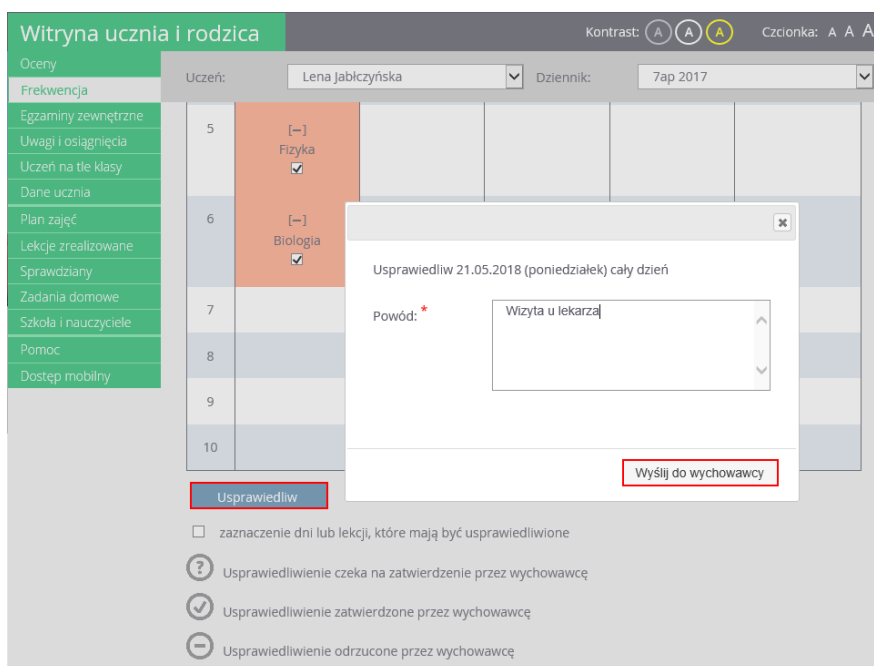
Witryna ucznia i rodzica

Kontrast: A A A

Czcionka: A A A

Oceny
Frekwencja
Egzaminy zewnętrzne
Uwagi i osiągnięcia
Uczeń na tle klasy
Dane ucznia
Plan zajęć
Lekcje zrealizowane
Sprawdziany
Zadania domowe
Szkoła i nauczyciele
Pomoc
Dostęp mobilny

Uczeń: Lena Jabłczyńska

Dziennik: 7ap 2017

5 [–] Fizyka

6 [–] Biologia

7

8

9

10

Usprawiedliw 21.05.2018 (poniedziałek) cały dzień

Powód: *

Wizyta u lekarza

Wyślij do wychowawcy

Usprawiedliw

zaznaczenie dni lub lekcji, które mają być usprawiedliwione

Usprawiedliwienie czeka na zatwierdzenie przez wychowawcę

Usprawiedliwienie zatwierdzone przez wychowawcę

Usprawiedliwienie odrzucone przez wychowawcę